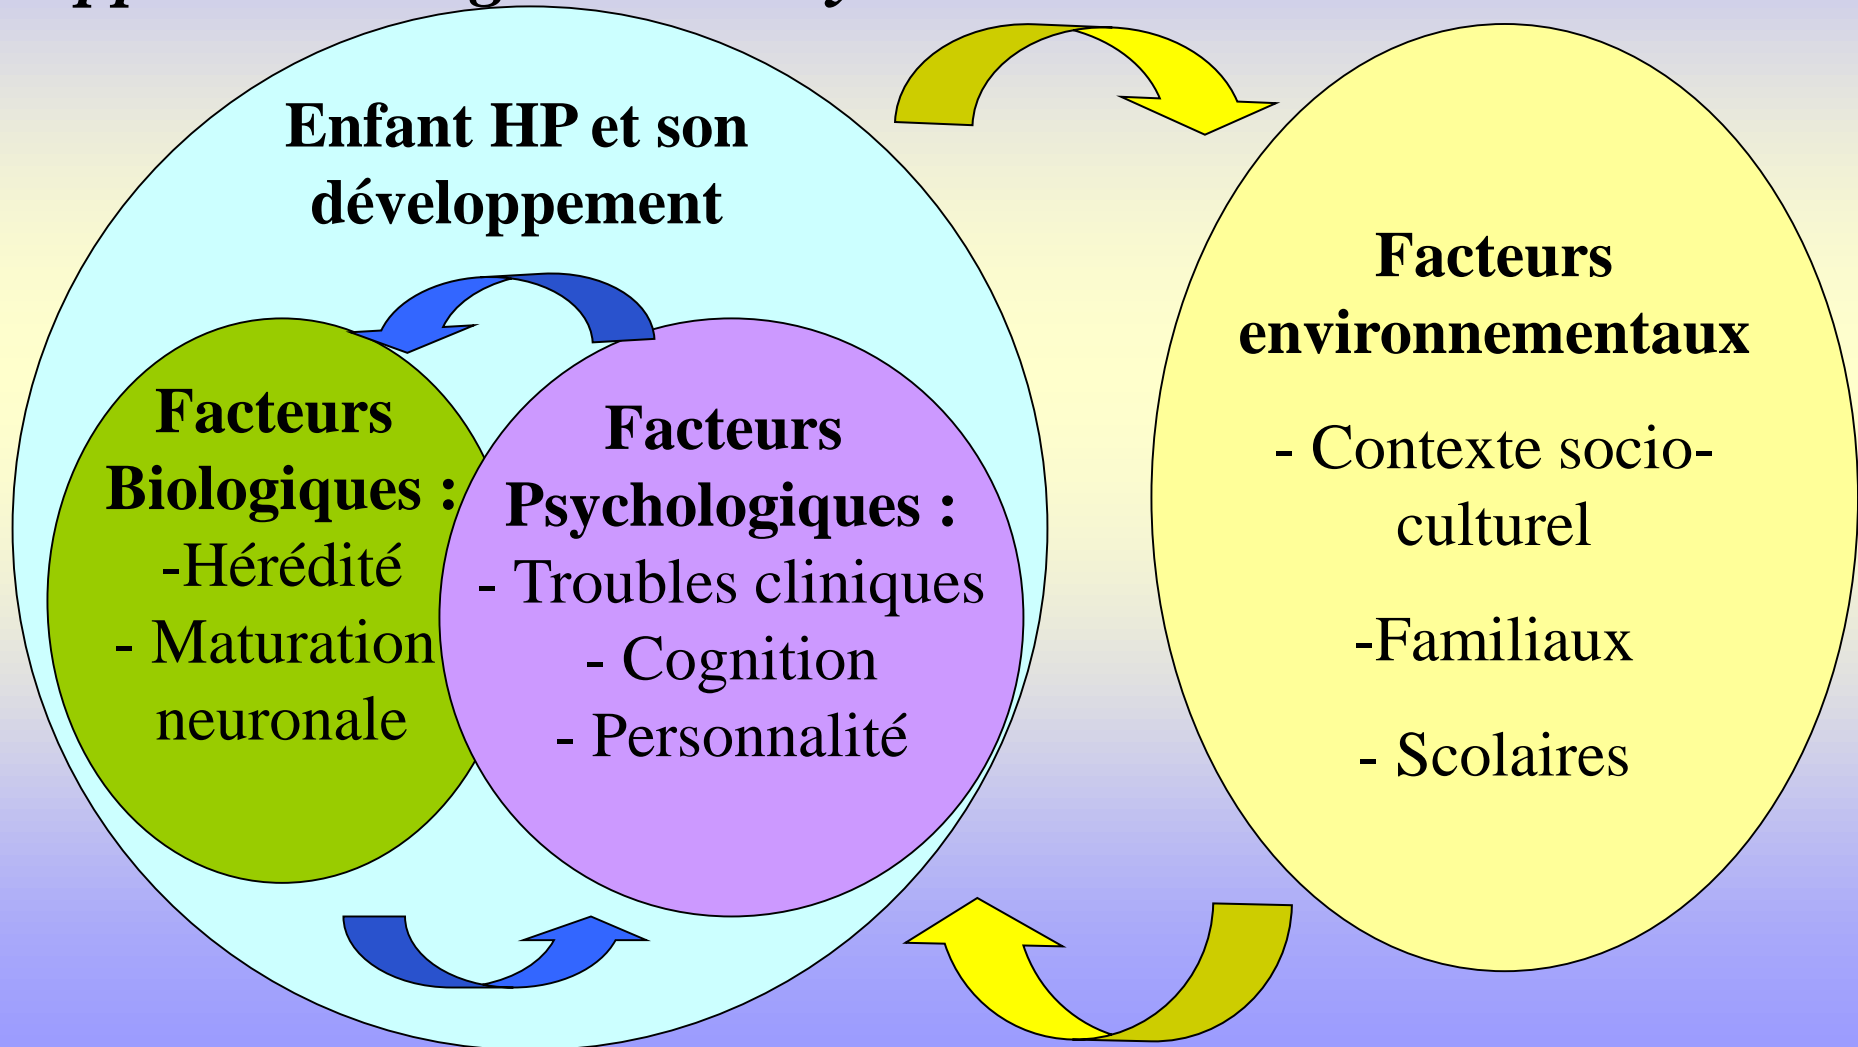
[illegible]

Enfant HP et son développement

Facteurs Biologiques :
-Hérédité
- Maturation neuronale

Facteurs Psychologiques :
- Troubles cliniques
- Cognition
- Personnalité

Facteurs environnementaux
- Contexte socio-culturel
-Familiaux
- Scolaires